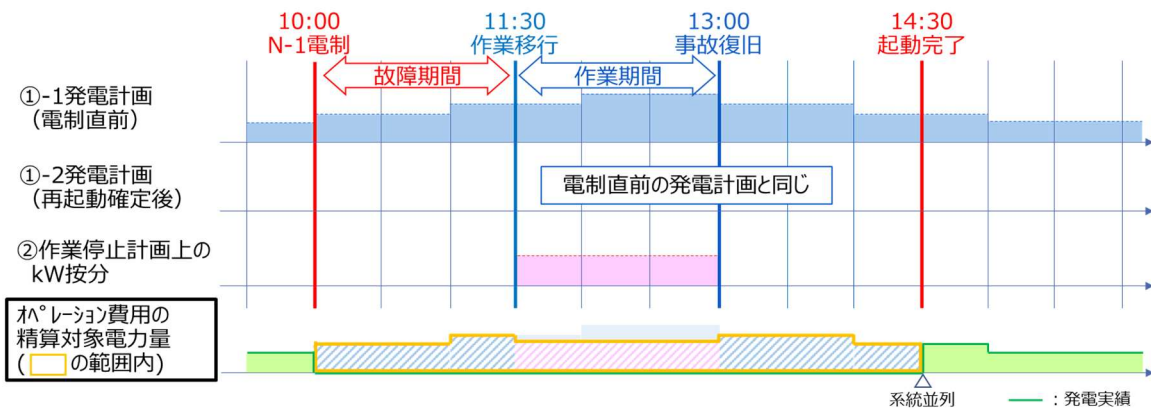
10:00
N-1電制

11:30
作業移行

13:00
事故復旧

14:30
起動完了

故障期間

作業期間

①-1発電計画
（電制直前）

①-2発電計画
（再起動確定後）

電制直前の発電計画と同じ

②作業停止計画上の
kW按分

ｵﾍﾟﾚｰｼｮﾝ費用の
精算対象電力量
（　の範囲内）

系統並列

：発電実績